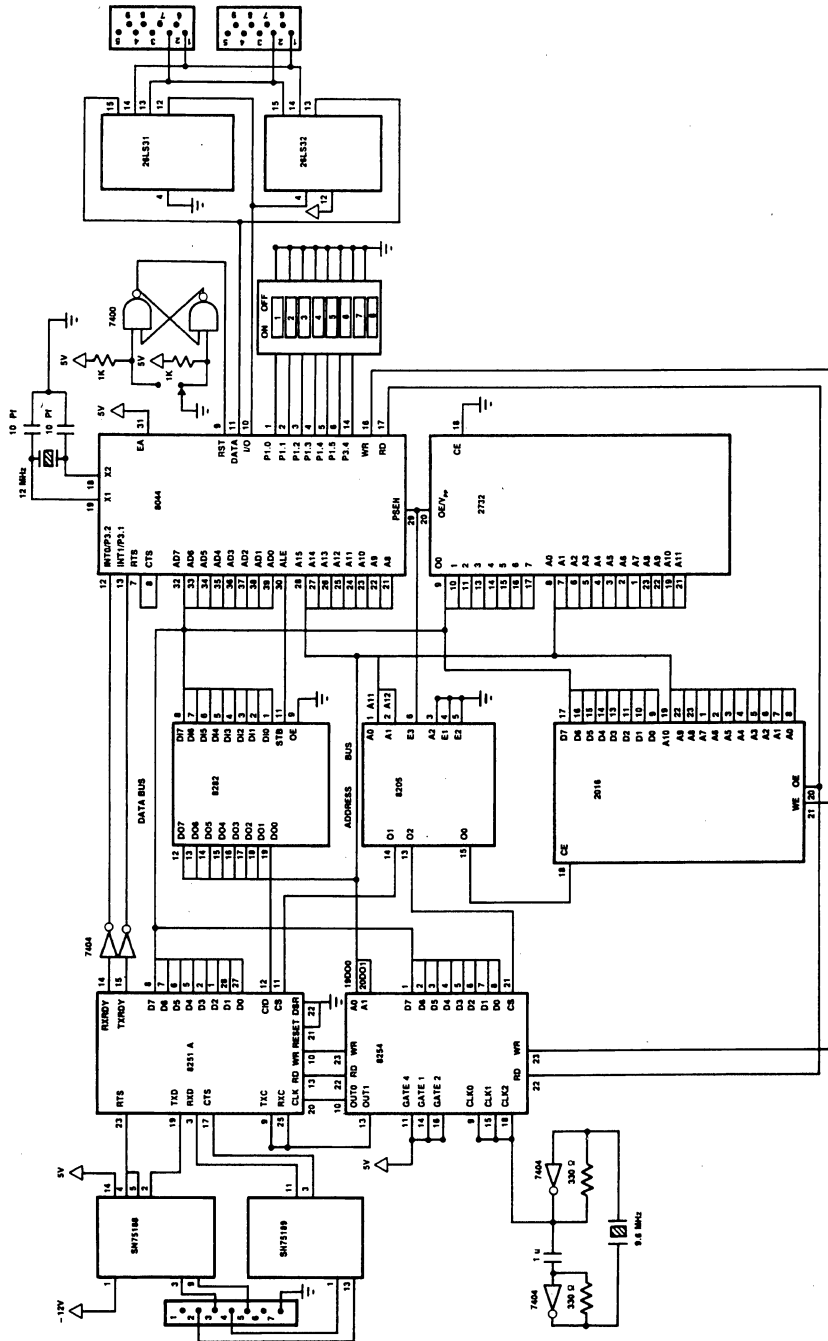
26LS31
26LS32
7400
5V
1K
5V
1K
10 PF
10 PF
12 MHz
X1
X2
EA
RST
DATA
I/O
8044
P1.0
P1.1
P1.2
P1.3
P1.4
P1.5
P3.4
WR
RD
PSEN
INT0/P3.2
INT1/P3.1
RTS
CTS
AD7
AD6
AD5
AD4
AD3
AD2
AD1
AD0
ALE
A15
A14
A13
A12
A11
A10
A9
A8
ON
OFF
1
2
3
4
5
6
7
8
CE
OE/$V_{PP}$
2732
O0
A0
A1
A2
A3
A4
A5
A6
A7
A8
A9
A10
A11
8282
DI7
DI6
DI5
DI4
DI3
DI2
DI1
DI0
STB
OE
DO7
DO6
DO5
DO4
DO3
DO2
DO1
DO0
DATA BUS
ADDRESS BUS
8205
A0
A1
A2
E3
E1
E2
O1
O2
O0
A11
A12
2016
D7
D6
D5
D4
D3
D2
D1
D0
A10
A9
A8
A7
A6
A5
A4
A3
A2
A1
A0
CE
WE
OE
7404
RXRDY
TXRDY
8251 A
D7
D6
D5
D4
D3
D2
D1
D0
C/D
CS
RTS
TXD
RXD
CTS
TXC
RXC
CLK
RD
WR
RESET
DSR
8254
A0
A1
1800O
2000O1
D7
D6
D5
D4
D3
D2
D1
D0
CS
RD
WR
OUT0
OUT1
GATE 4
GATE 1
GATE 2
CLK0
CLK1
CLK2
5V
SN75188
SN75189
5V
-12V
7404
330 Ω
7404
330 Ω
1 u
9.6 MHz